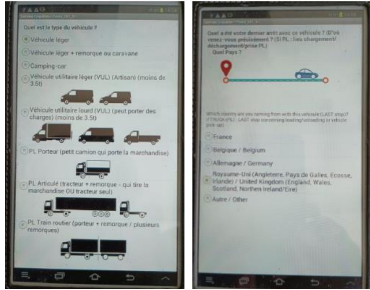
Quel est le type du véhicule ?

Véhicule léger

Véhicule léger + remorque ou caravane

Camping-car

Véhicule utilitaire léger (VUL) (Artisans (moins de 3.5t)

Véhicule utilitaire lourd (VUL) (peut porter des charges) (moins de 3.5t)

PL Porteur (petit camion qui porte la marchandise)

PL Articulé (tracteur + remorque - qui tire la marchandise OU tracteur seul)

PL Train routier (porteur + remorque / plusieurs remorques)

Quel a été votre dernier arrêt avec ce véhicule ? (D'où venez-vous précisément ?) (PL : lieu chargement/ déchargement/prise PL)

Quel Pays ?

Which country are you coming from with this vehicle (LAST stop)? If TRUCK ONLY : LAST stop (excluding breaks) with this vehicle (loading/unloading or vehicle pick-up)

France

Belgique / Belgium

Allemagne / Germany

Royaume-Uni (Angleterre, Pays de Galles, Ecosse, Irlande) / United Kingdom (England, Wales, Scotland, Northern Ireland/Eire)

Autre / Other